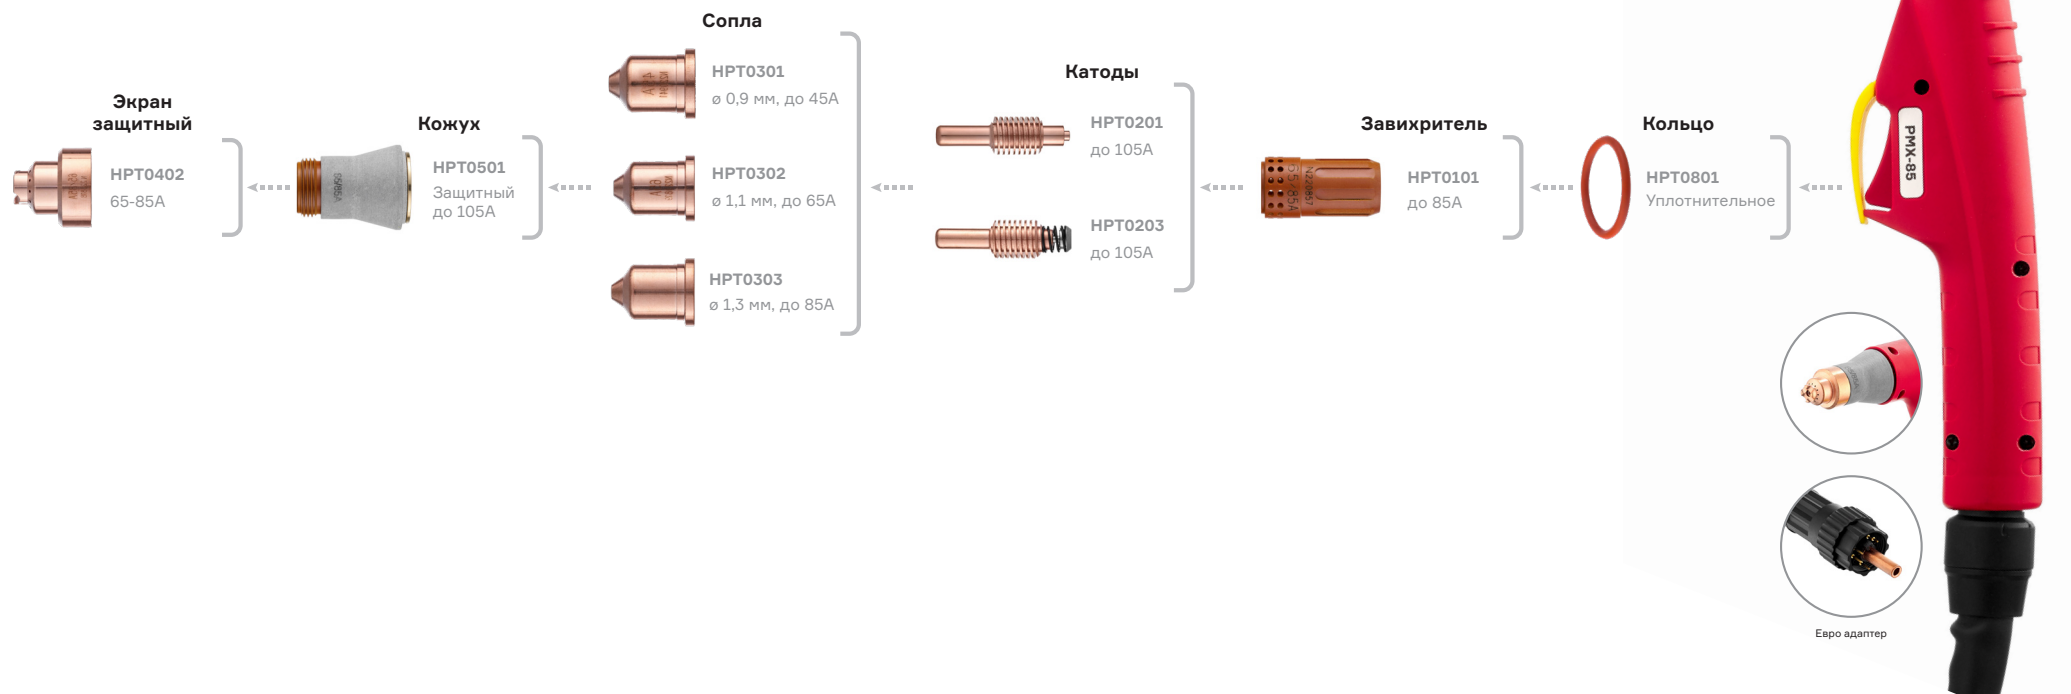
Экран защитный
HPT0402
65-85A

Кожух
HPT0501
Защитный до 105А

Сопла
HPT0301
ø 0,9 мм, до 45А
HPT0302
ø 1,1 мм, до 65А
HPT0303
ø 1,3 мм, до 85А

Катоды
HPT0201
до 105А
HPT0203
до 105А

Завихритель
HPT0101
до 85А

Кольцо
HPT0801
Уплотнительное

PMX-85

Евро адаптер